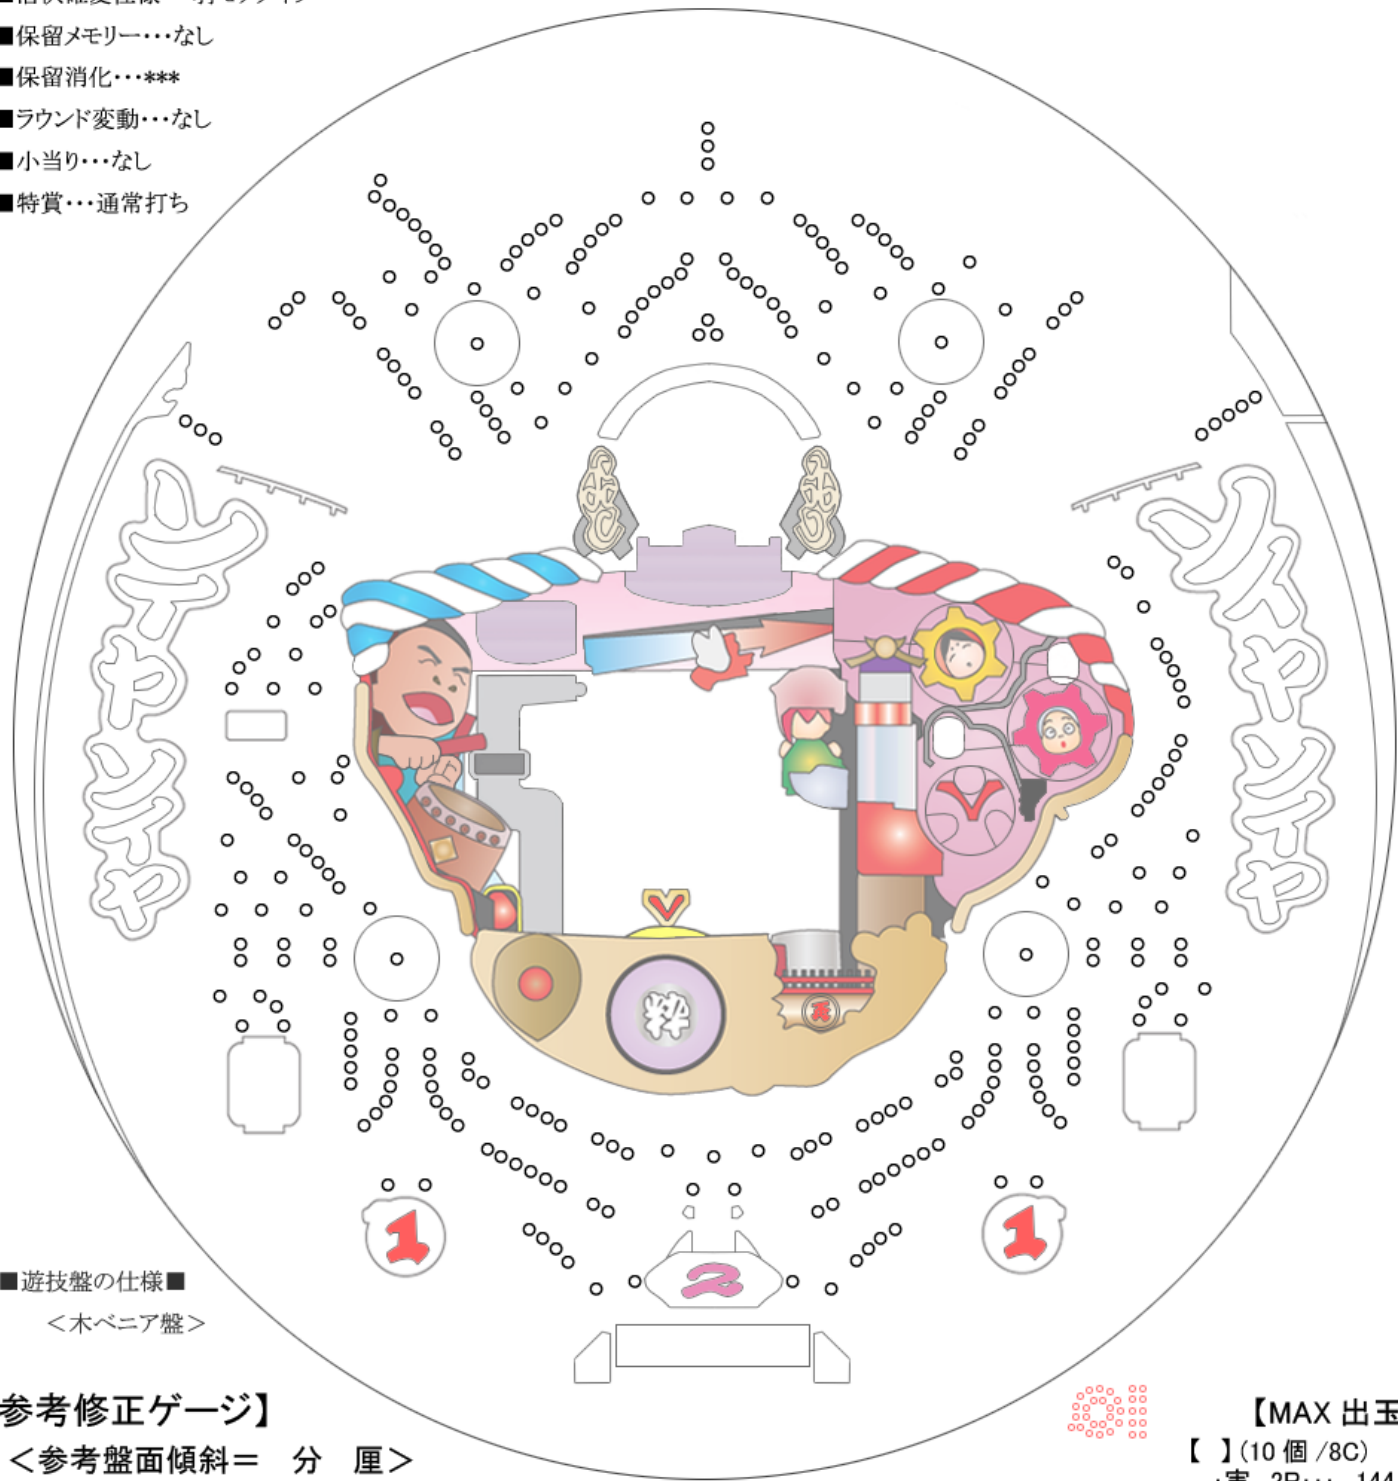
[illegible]
■保留メモリー・・・なし
■保留消化・・・***
■ラウンド変動・・・なし
■小当り・・・なし
■特賞・・・通常打ち

ソイヤソイヤ

ソイヤソイヤ

粋

1

1

2

■遊技盤の仕様■
＜木ベニア盤＞

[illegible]参考修正ゲージ】
＜参考盤面傾斜＝　分　厘＞

【MAX 出玉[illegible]
【　】(10 個 /8C)
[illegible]